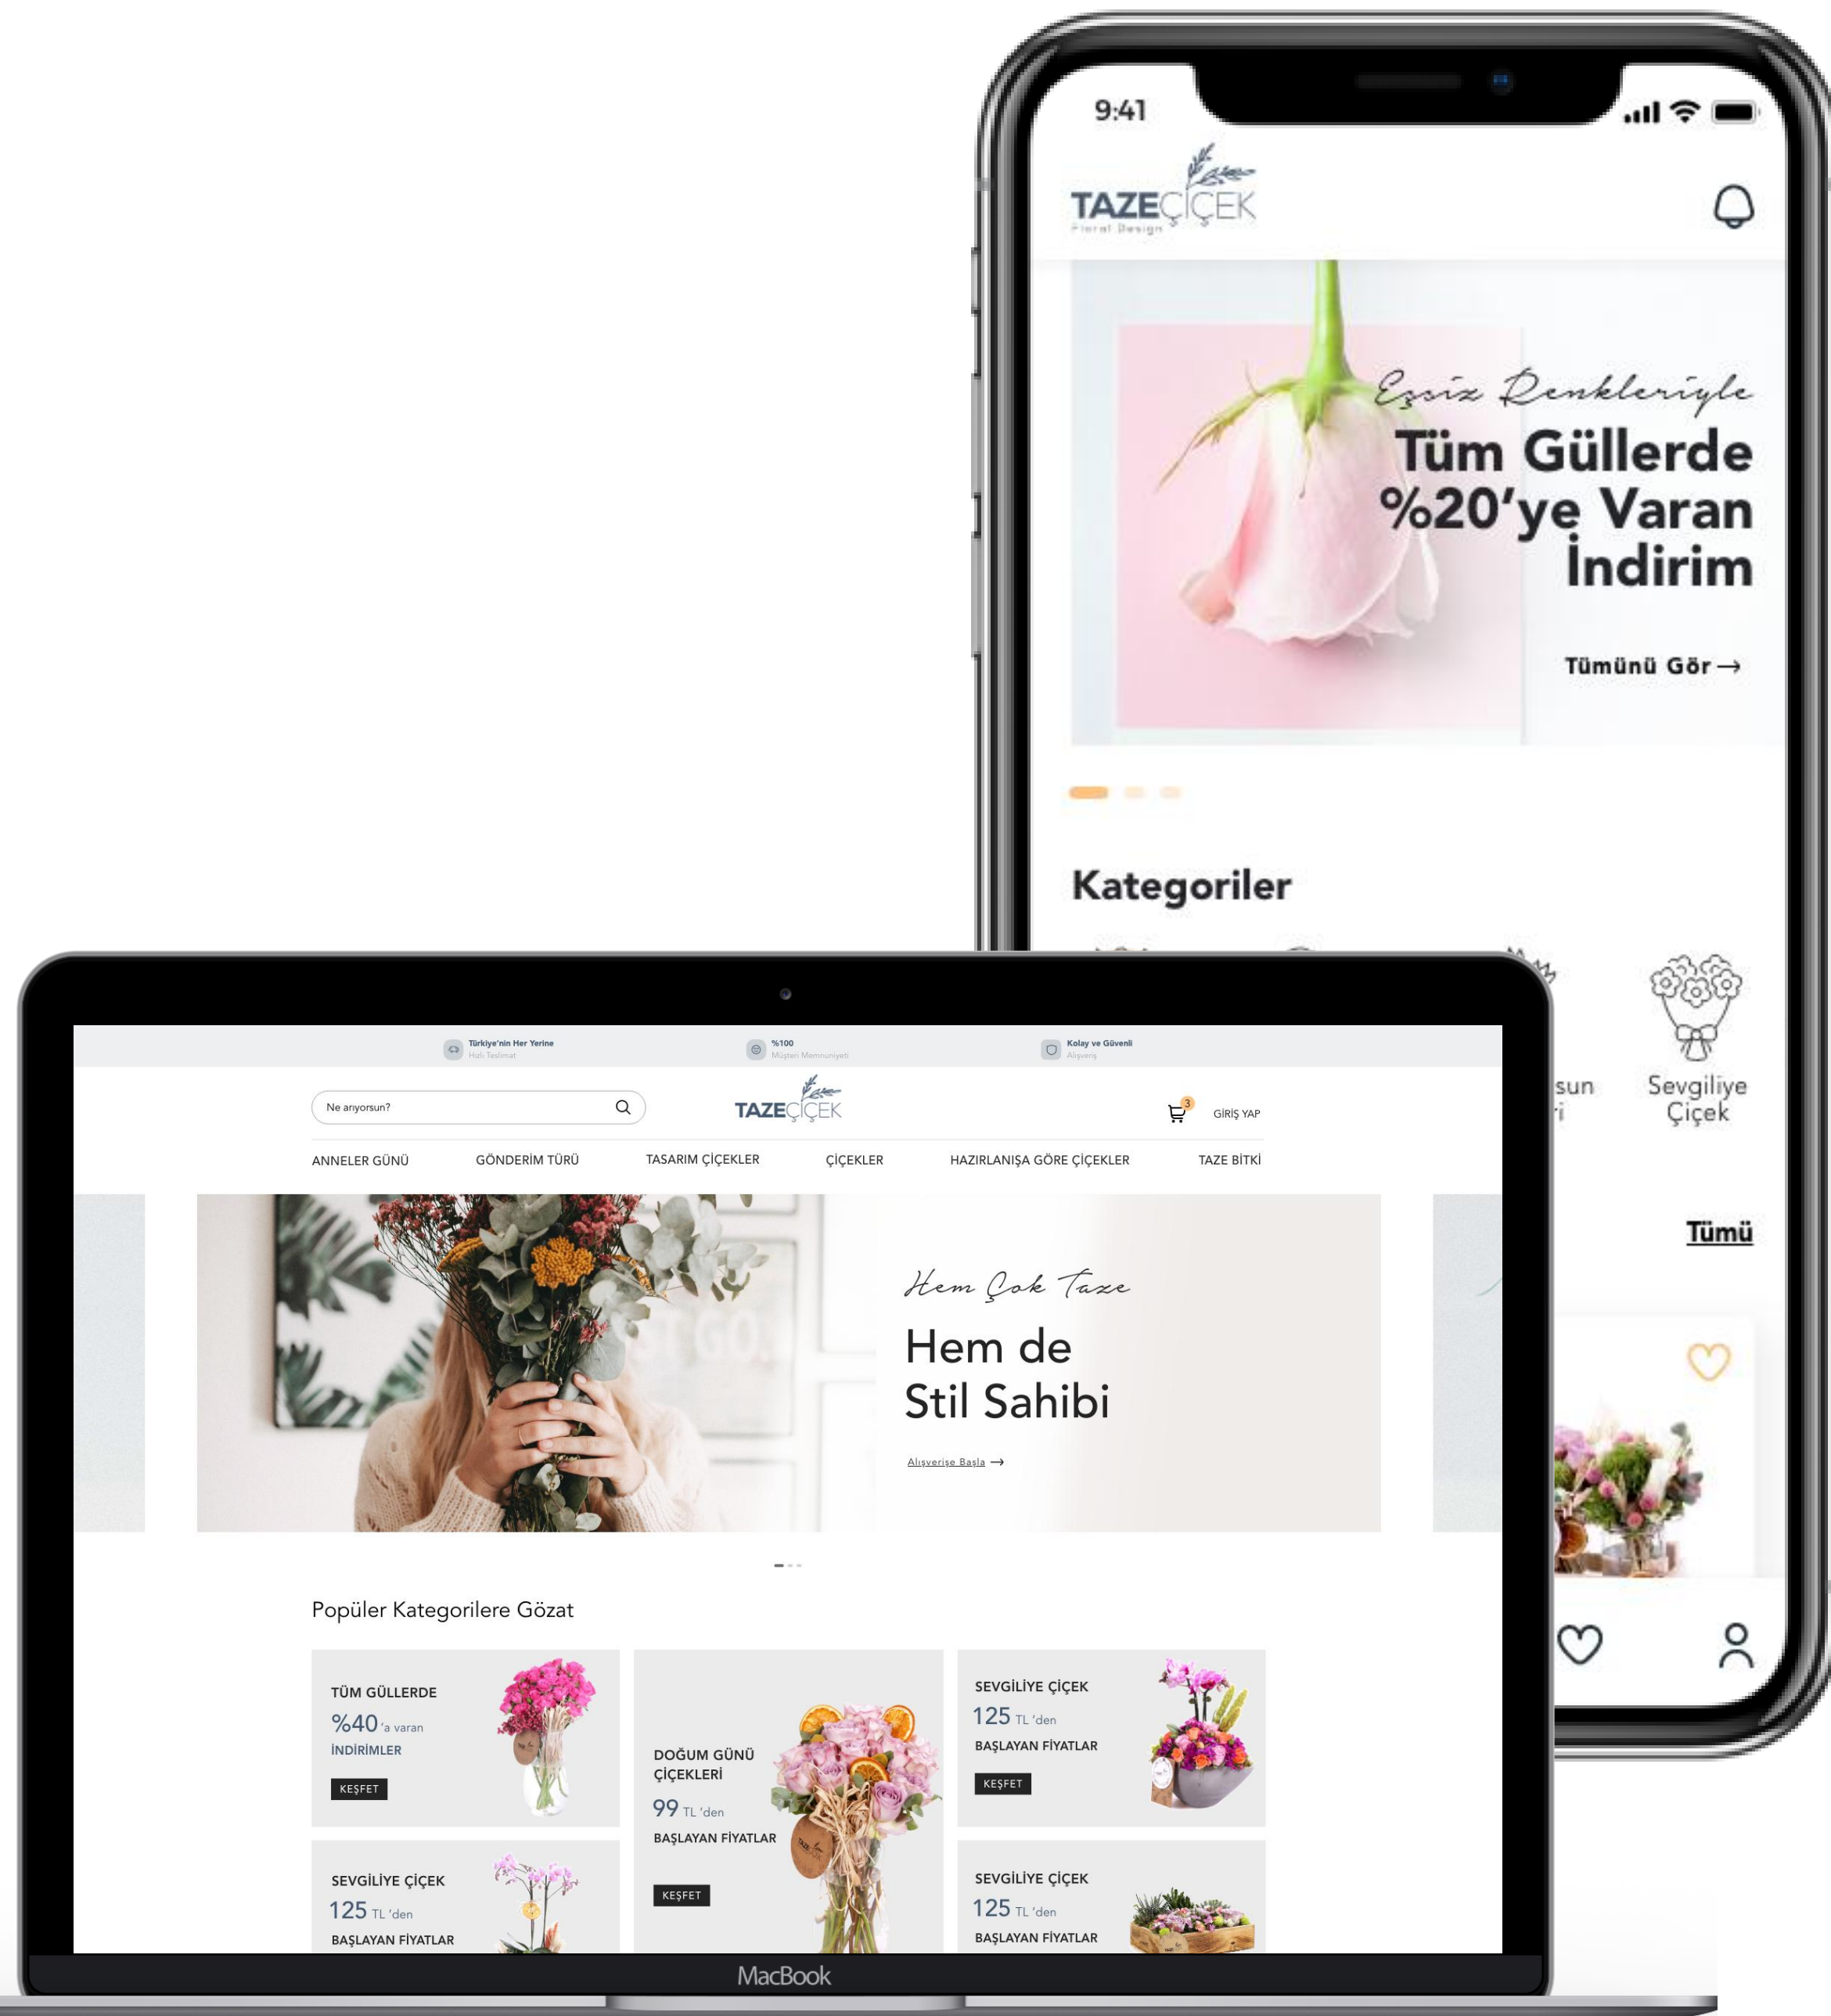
9:41

TAZEÇİÇEK
Floral Design

Eşsiz Renkleriyle
Tüm Güllerde %20'ye Varan İndirim

Tümünü Gör →

Kategoriler

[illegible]sun
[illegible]i

Sevgiliye Çiçek

Tümü

Türkiye'nin Her Yerine
Hızlı Teslimat

%100
Müşteri Memnuniyeti

Kolay ve Güvenli
Alışveriş

Ne arıyorsun?

TAZEÇİÇEK

3

GİRİŞ YAP

ANNELER GÜNÜ
GÖNDERİM TÜRÜ
TASARIM ÇİÇEKLER
ÇİÇEKLER
HAZIRLANIŞA GÖRE ÇİÇEKLER
TAZE BİTKİ

Hem Çok Taze
Hem de Stil Sahibi

Alışverişe Başla →

Popüler Kategorilere Gözat

TÜM GÜLLERDE
%40'a varan
İNDİRİMLER
KEŞFET

DOĞUM GÜNÜ ÇİÇEKLERİ
99 TL 'den
BAŞLAYAN FİYATLAR
KEŞFET

SEVGİLİYE ÇİÇEK
125 TL 'den
BAŞLAYAN FİYATLAR
KEŞFET

SEVGİLİYE ÇİÇEK
125 TL 'den
BAŞLAYAN FİYATLAR

SEVGİLİYE ÇİÇEK
125 TL 'den
BAŞLAYAN FİYATLAR

MacBook